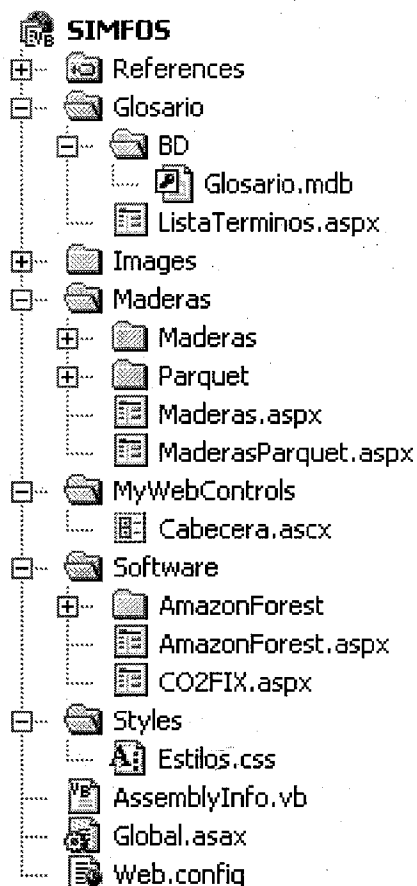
SIMFOS
References
Glosario
BD
Glosario.mdb
ListaTerminos.aspx
Images
Maderas
Maderas
Parquet
Maderas.aspx
MaderasParquet.aspx
MyWebControls
Cabecera.ascx
Software
AmazonForest
AmazonForest.aspx
CO2FIX.aspx
Styles
Estilos.css
AssemblyInfo.vb
Global.asax
Web.config